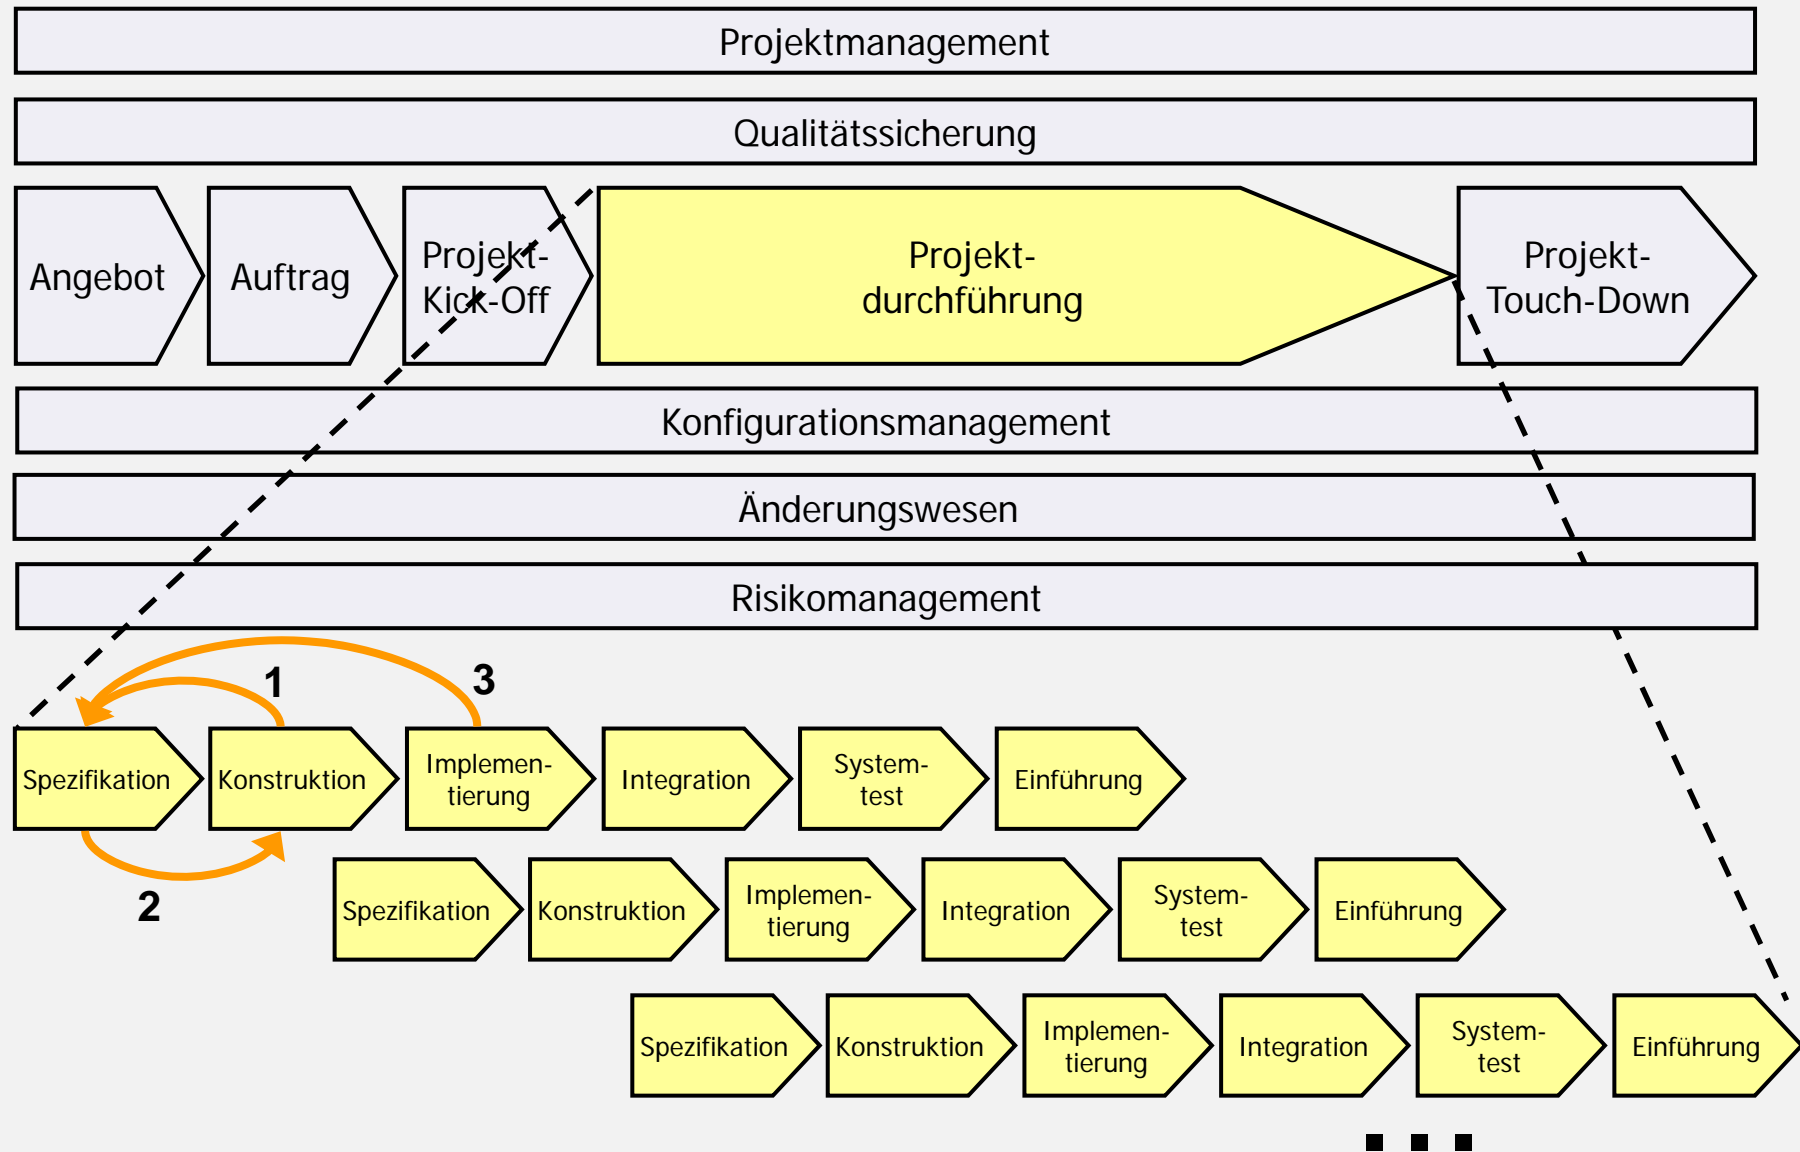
Projektmanagement

Qualitätssicherung

Angebot

Auftrag

Projekt-Kick-Off

Projekt-durchführung

Projekt-Touch-Down

Konfigurationsmanagement

Änderungswesen

Risikomanagement

1

3

Spezifikation

Konstruktion

Implementierung

Integration

System-test

Einführung

2

Spezifikation

Konstruktion

Implementierung

Integration

System-test

Einführung

Spezifikation

Konstruktion

Implementierung

Integration

System-test

Einführung

...